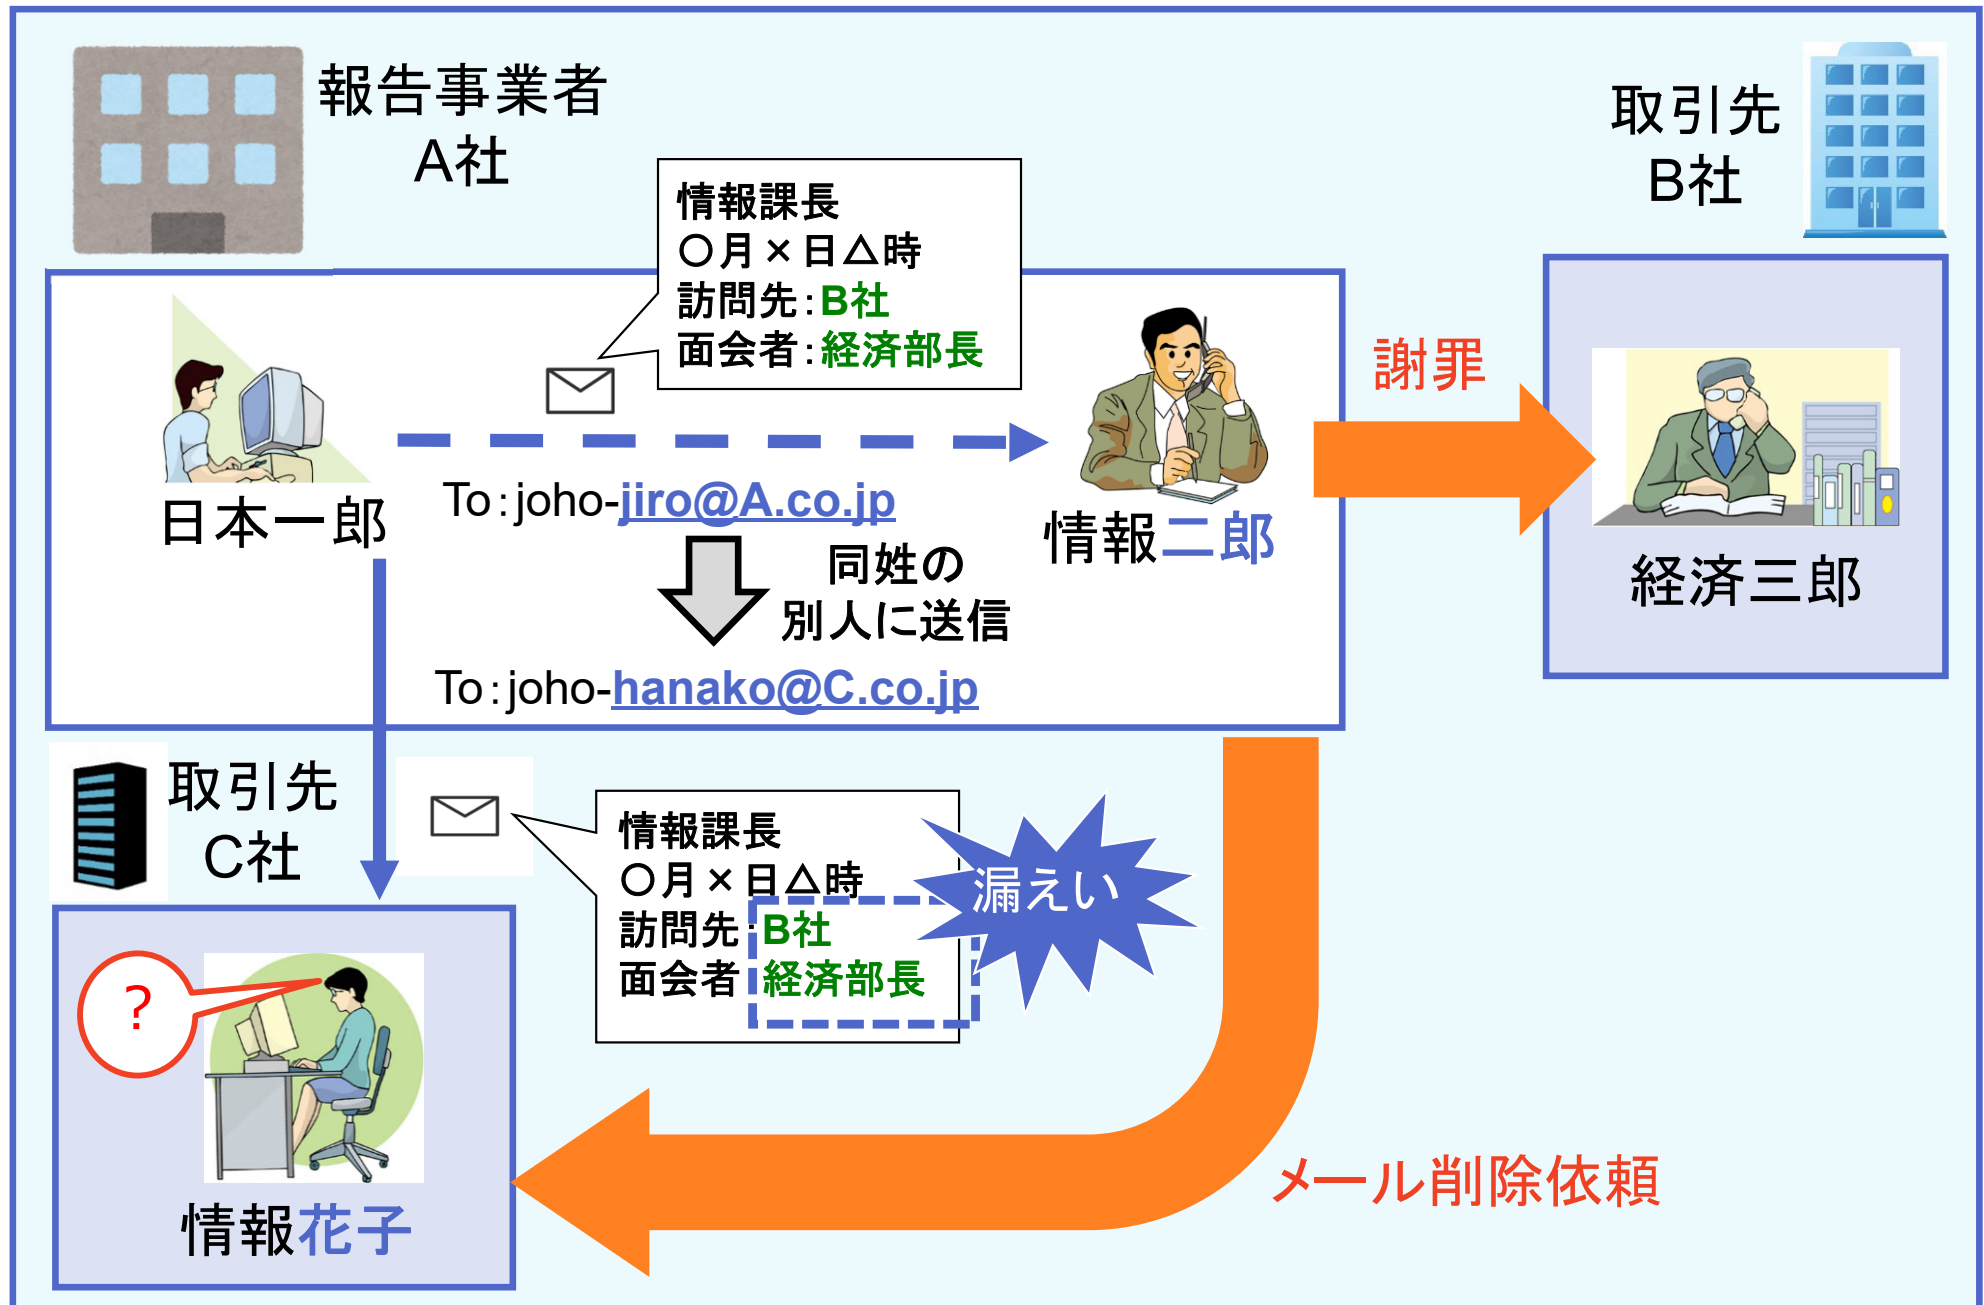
報告事業者
A社

取引先
B社

情報課長
○月×日△時
訪問先：B社
面会者：経済部長

日本一郎

To：joho-jiro@A.co.jp

情報二郎

謝罪

経済三郎

同姓の
別人に送信

To：joho-hanako@C.co.jp

取引先
C社

情報課長
○月×日△時
訪問先：B社
面会者：経済部長

漏えい

?

情報花子

メール削除依頼